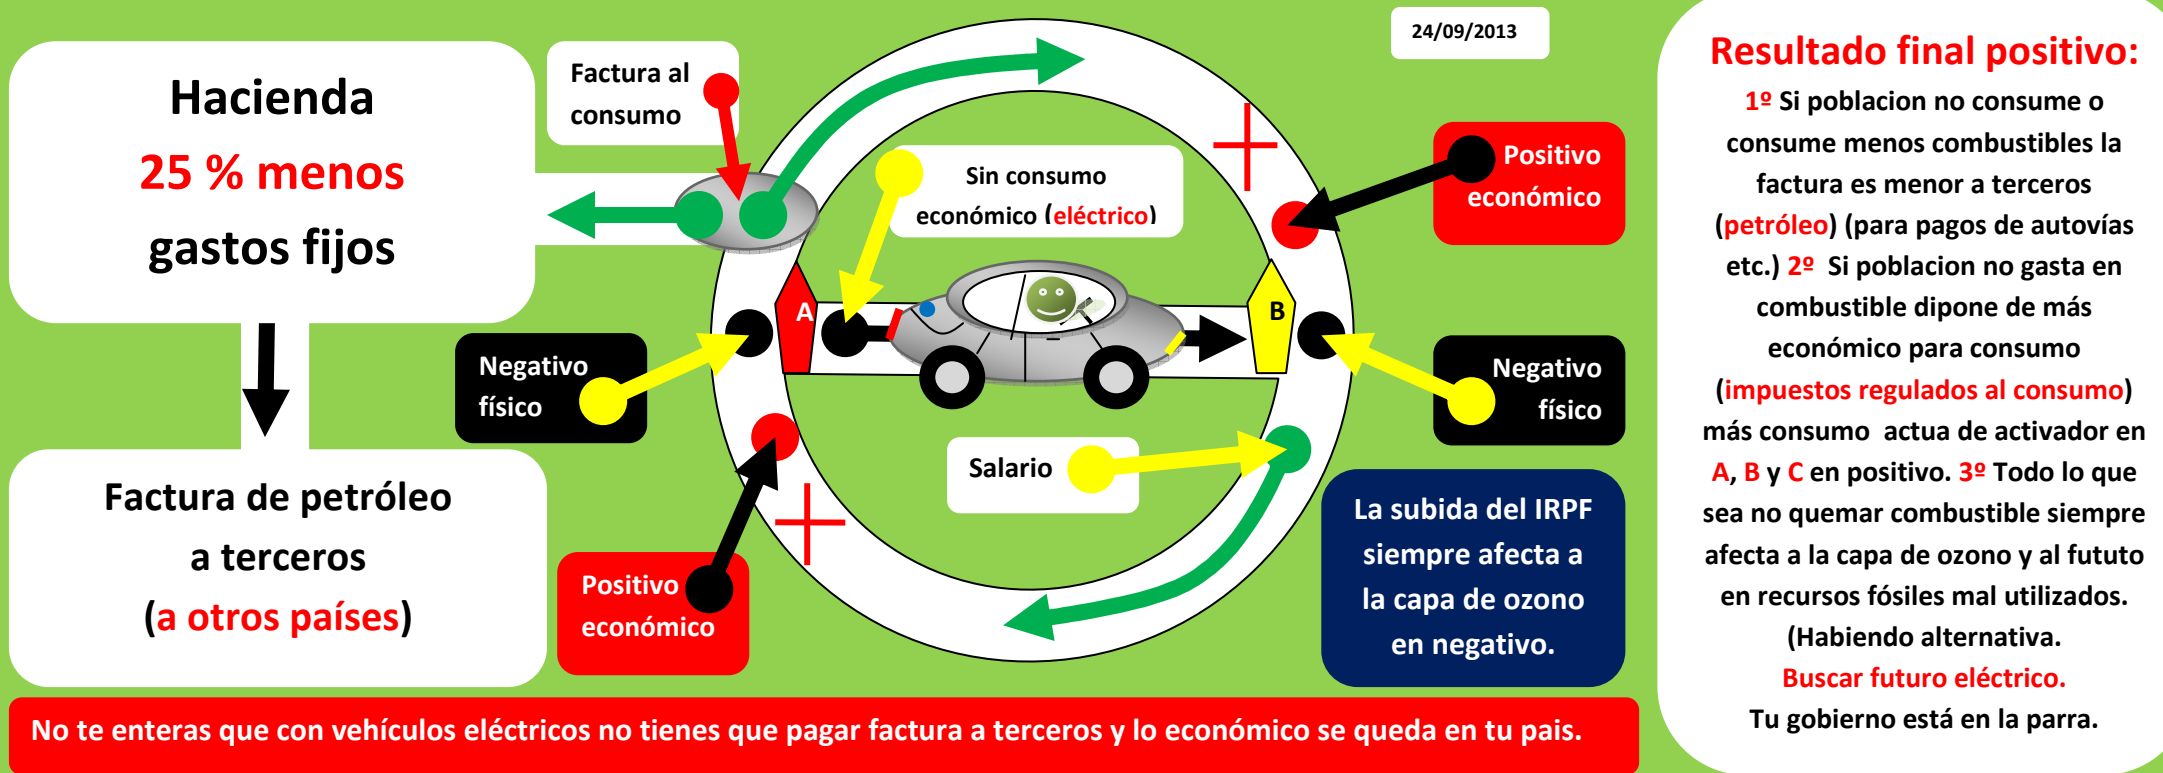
Hacienda
25 % menos
gastos fijos

Factura de petróleo
a terceros
(a otros países)

Factura al consumo

24/09/2013

Sin consumo económico (eléctrico)

Positivo económico

A

B

Negativo físico

Negativo físico

Salario

Positivo económico

La subida del IRPF siempre afecta a la capa de ozono en negativo.

Resultado final positivo:
1º Si poblacion no consume o consume menos combustibles la factura es menor a terceros (petróleo) (para pagos de autovías etc.) 2º Si poblacion no gasta en combustible dipone de más económico para consumo (impuestos regulados al consumo) más consumo actua de activador en A, B y C en positivo. 3º Todo lo que sea no quemar combustible siempre afecta a la capa de ozono y al fututo en recursos fósiles mal utilizados. (Habiendo alternativa.
Buscar futuro eléctrico.
Tu gobierno está en la parra.

No te enteras que con vehículos eléctricos no tienes que pagar factura a terceros y lo económico se queda en tu pais.